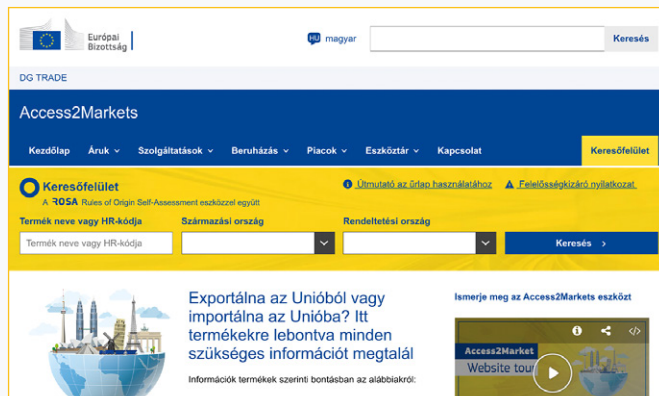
Európai Bizottság

HU magyar

Keresés

DG TRADE

Access2Markets

Kezdőlap Áruk Szolgáltatások Beruházás Piacok Eszköztár Kapcsolat Keresőfelület

Keresőfelület

A ROSA Rules of Origin Self-Assessment eszközzel együtt

Útmutató az űrlap használatához

Felelősségkizáró nyilatkozat

Termék neve vagy HR-kódja

Származási ország

Rendeltetési ország

Termék neve vagy HR-kódja

Keresés

Exportálna az Unióból vagy importálna az Unióba? Itt termékekre lebontva minden szükséges információt megtalál

Információk termékek szerinti bontásban az alábbiakról:

Ismerje meg az Access2Markets eszközt

Access2Market

Website tour